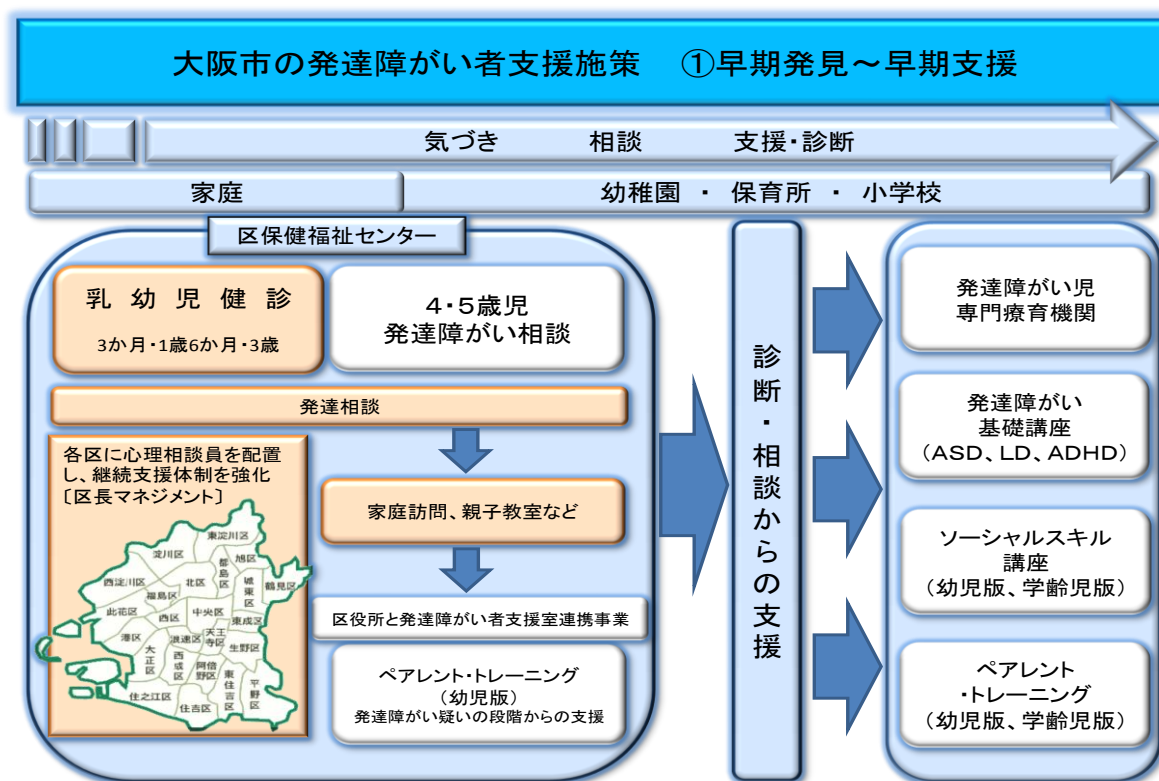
大阪市の発達障がい者支援施策　①早期発見～早期支援

気づき　相談　支援・診断

家庭

幼稚園 ・ 保育所 ・ 小学校

区保健福祉センター

乳 幼 児 健 診
3か月・1歳6か月・3歳

4・5歳児
発達障がい相談

発達相談

各区に心理相談員を配置し、継続支援体制を強化
〔区長マネジメント〕

東淀川区
淀川区
旭区
都島区
西淀川区
北区
城東区
鶴見区
福島区
此花区
西区
中央区
東成区
港区
浪速区
天王寺区
大正区
西成区
阿倍野区
生野区
東住吉区
平野区
住之江区
住吉区

家庭訪問、親子教室など

区役所と発達障がい者支援室連携事業

ペアレント・トレーニング
（幼児版）
発達障がい疑いの段階からの支援

診断・相談からの支援

発達障がい児
専門療育機関

発達障がい
基礎講座
（ASD、LD、ADHD）

ソーシャルスキル
講座
（幼児版、学齢児版）

ペアレント
・トレーニング
（幼児版、学齢児版）